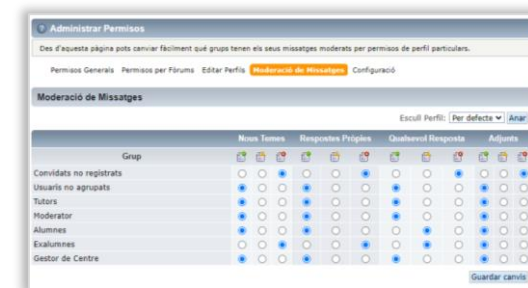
Administrar Permisos

Des d'aquesta pàgina pots canviar fàcilment què grups tenen els seus missatges moderats per permisos de perfil particulars.

Permisos Generals Permisos per Fòrums Editar Perfils Moderació de Missatges Configuració

Moderació de Missatges

Escull Perfil: Per defecte Anar

| Grup | Nous Temes | Respostes Pròpies | Qualsevol Resposta | Adjunts |
|---|---|---|---|---|
| Convidats no registrats | | | | |
| Usuaris no agrupats | | | | |
| Tutors | | | | |
| Moderator | | | | |
| Alumnes | | | | |
| Exalumnes | | | | |
| Gestor de Centre | | | | |

Guardar canvis